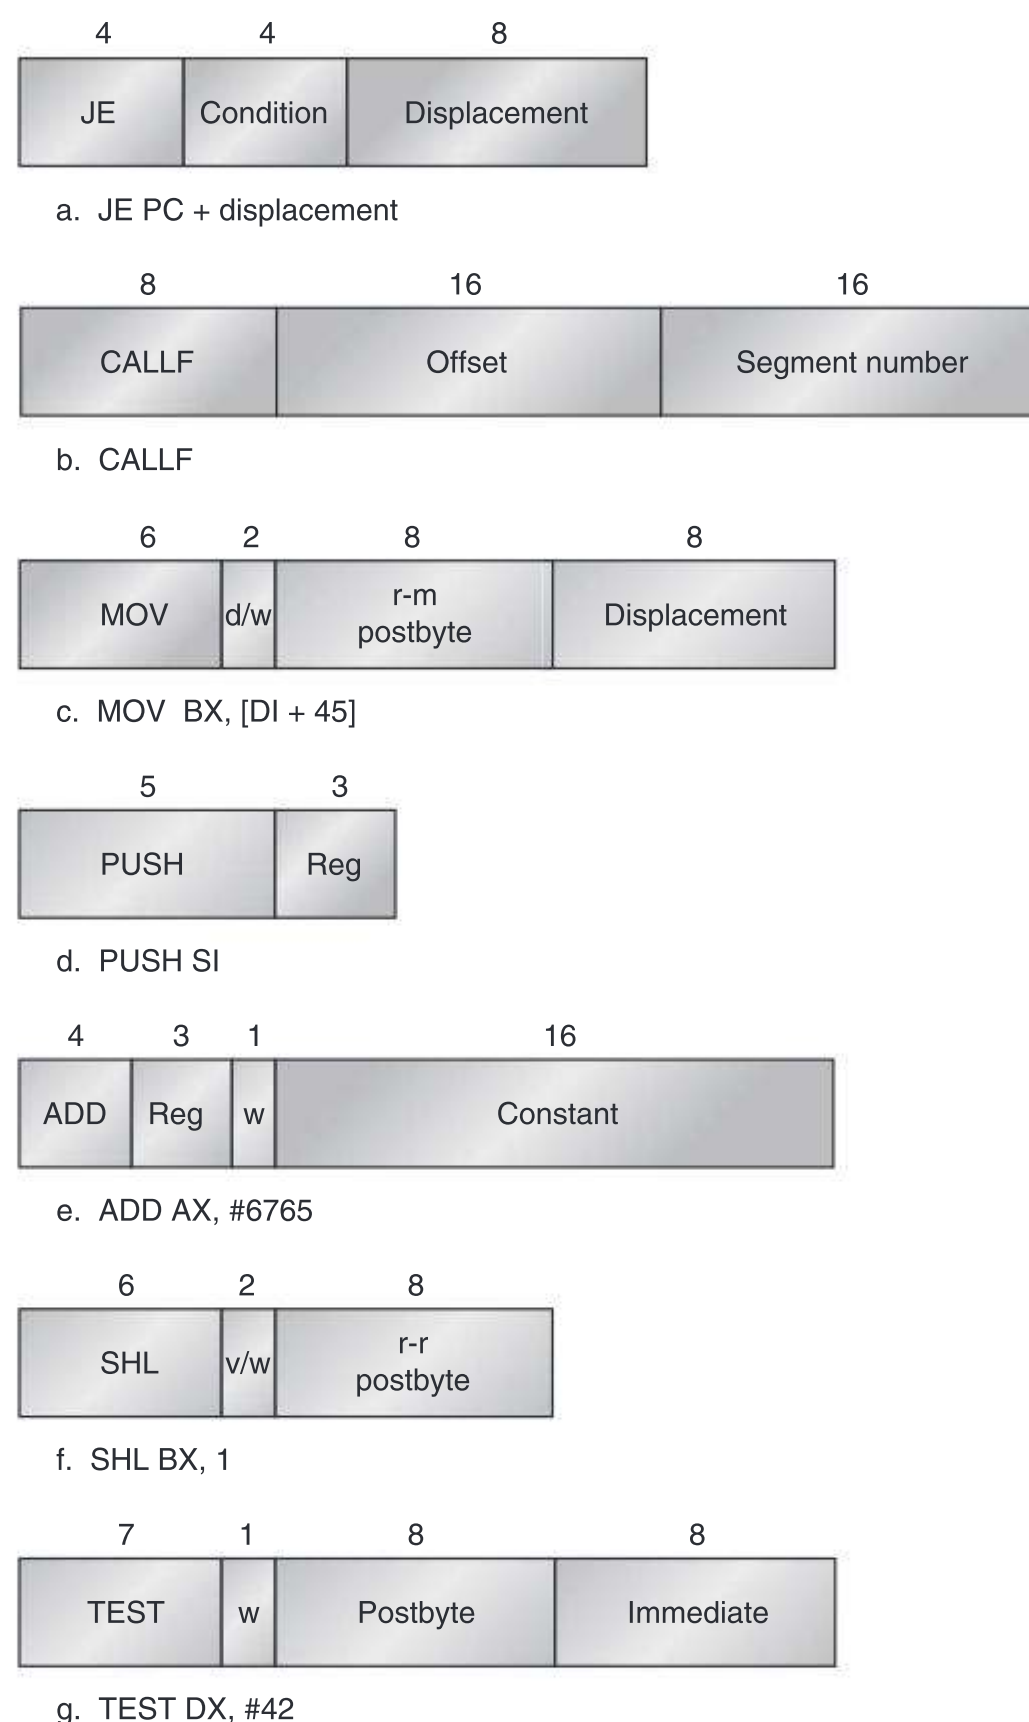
4 4 8

| JE | Condition | Displacement |
|---|---|---|

a. JE PC + displacement

8 16 16

| CALLF | Offset | Segment number |
|---|---|---|

b. CALLF

6 2 8 8

| MOV | d/w | r-m postbyte | Displacement |
|---|---|---|---|

c. MOV BX, [DI + 45]

5 3

| PUSH | Reg |
|---|---|

d. PUSH SI

4 3 1 16

| ADD | Reg | w | Constant |
|---|---|---|---|

e. ADD AX, #6765

6 2 8

| SHL | v/w | r-r postbyte |
|---|---|---|

f. SHL BX, 1

7 1 8 8

| TEST | w | Postbyte | Immediate |
|---|---|---|---|

g. TEST DX, #42